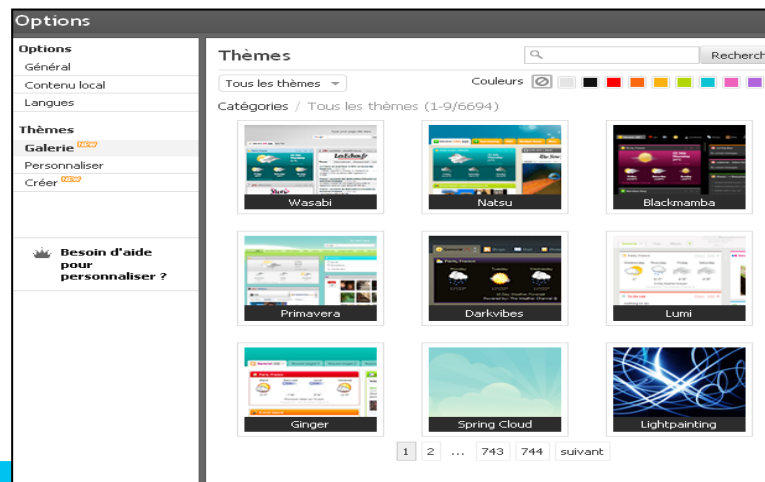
Options

Options
Général
Contenu local
Langues

Thèmes
Galerie NEW
Personnaliser
Créer NEW

Besoin d'aide pour personnaliser ?

Thèmes
Recherch
Tous les thèmes
Couleurs
Catégories / Tous les thèmes (1-9/6694)

Wasabi
Natsu
Blackmamba
Primavera
Darkvibes
Lumi
Ginger
Spring Cloud
Lightpainting

1 2 ... 743 744 suivant